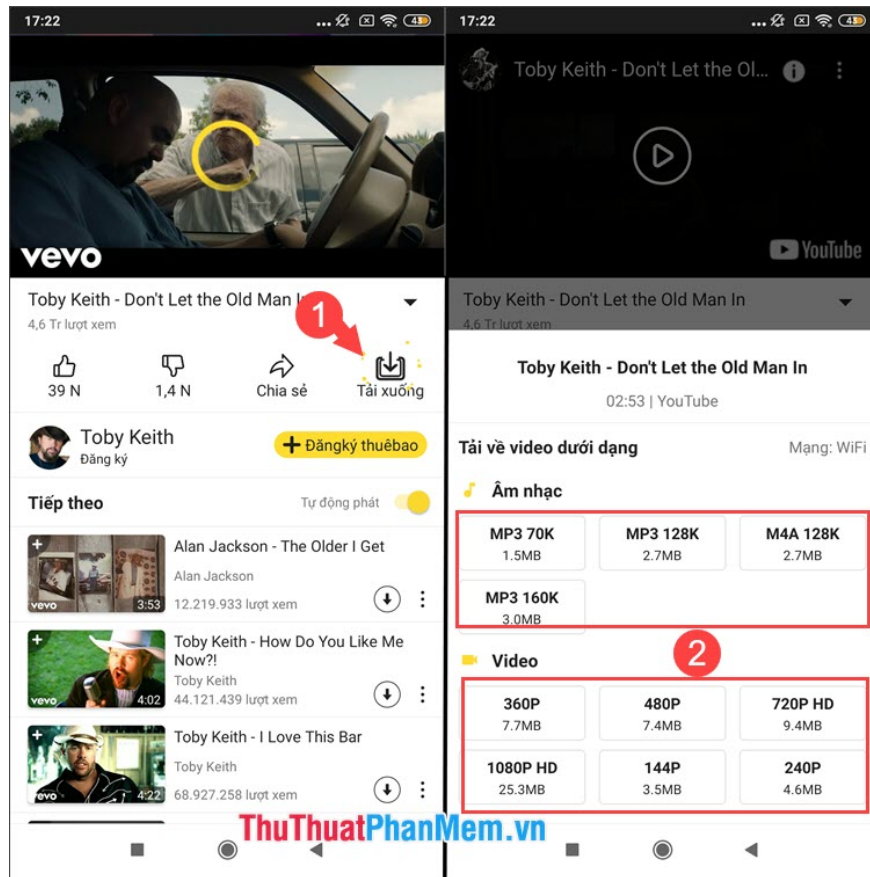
17:22

vevo

Toby Keith - Don't Let the Old Man In

4,6 Tr lượt xem

1

39 N

1,4 N

Chia sẻ

Tải xuống

Toby Keith

Đăng ký

Đăngký thuêbao

Tiếp theo

Tự động phát

Alan Jackson - The Older I Get

Alan Jackson

12.219.933 lượt xem

3:53

Toby Keith - How Do You Like Me Now?!

Toby Keith

44.121.439 lượt xem

4:02

Toby Keith - I Love This Bar

Toby Keith

68.927.258 lượt xem

4:22

17:22

Toby Keith - Don't Let the Ol...

YouTube

Toby Keith - Don't Let the Old Man In

4,6 Tr lượt xem

Toby Keith - Don't Let the Old Man In

02:53 | YouTube

Tải về video dưới dạng

Mạng: WiFi

Âm nhạc

| MP3 70K 1.5MB | MP3 128K 2.7MB | M4A 128K 2.7MB |
|---|---|---|
| MP3 160K 3.0MB | | |

2

Video

| 360P 7.7MB | 480P 7.4MB | 720P HD 9.4MB |
|---|---|---|
| 1080P HD 25.3MB | 144P 3.5MB | 240P 4.6MB |

ThuThuatPhanMem.vn